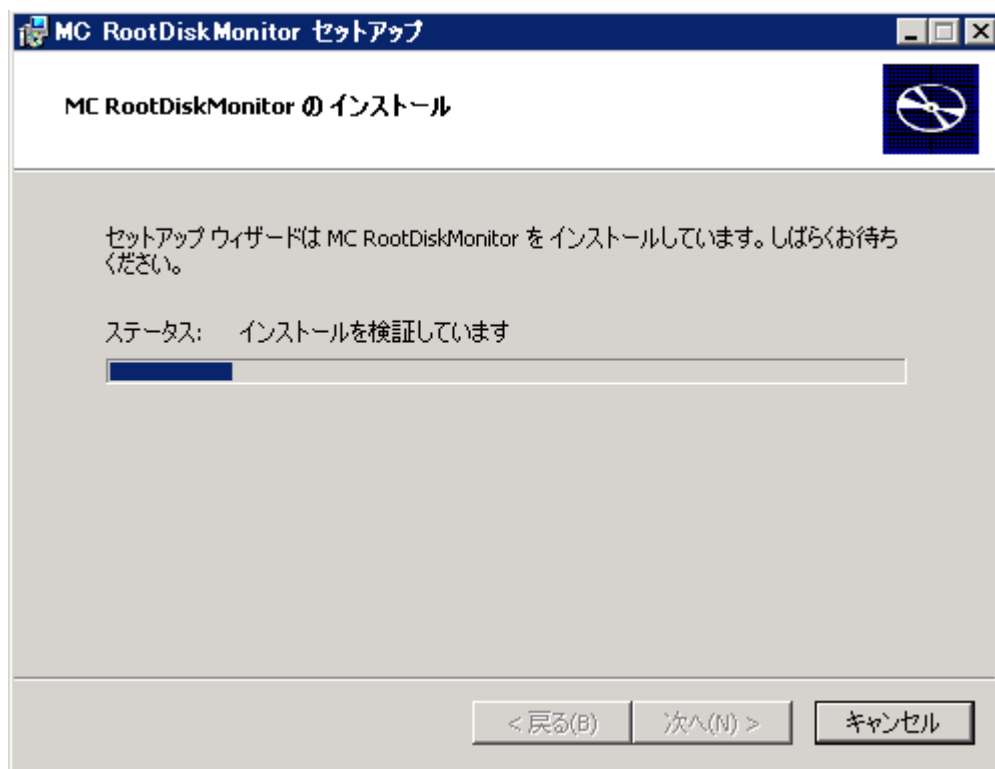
MC RootDiskMonitor セットアップ

MC RootDiskMonitor の インストール

セットアップ ウィザードは MC RootDiskMonitor をインストールしています。しばらくお待ちください。

ステータス: インストールを検証しています

< 戻る(B) 次へ(N) > キャンセル